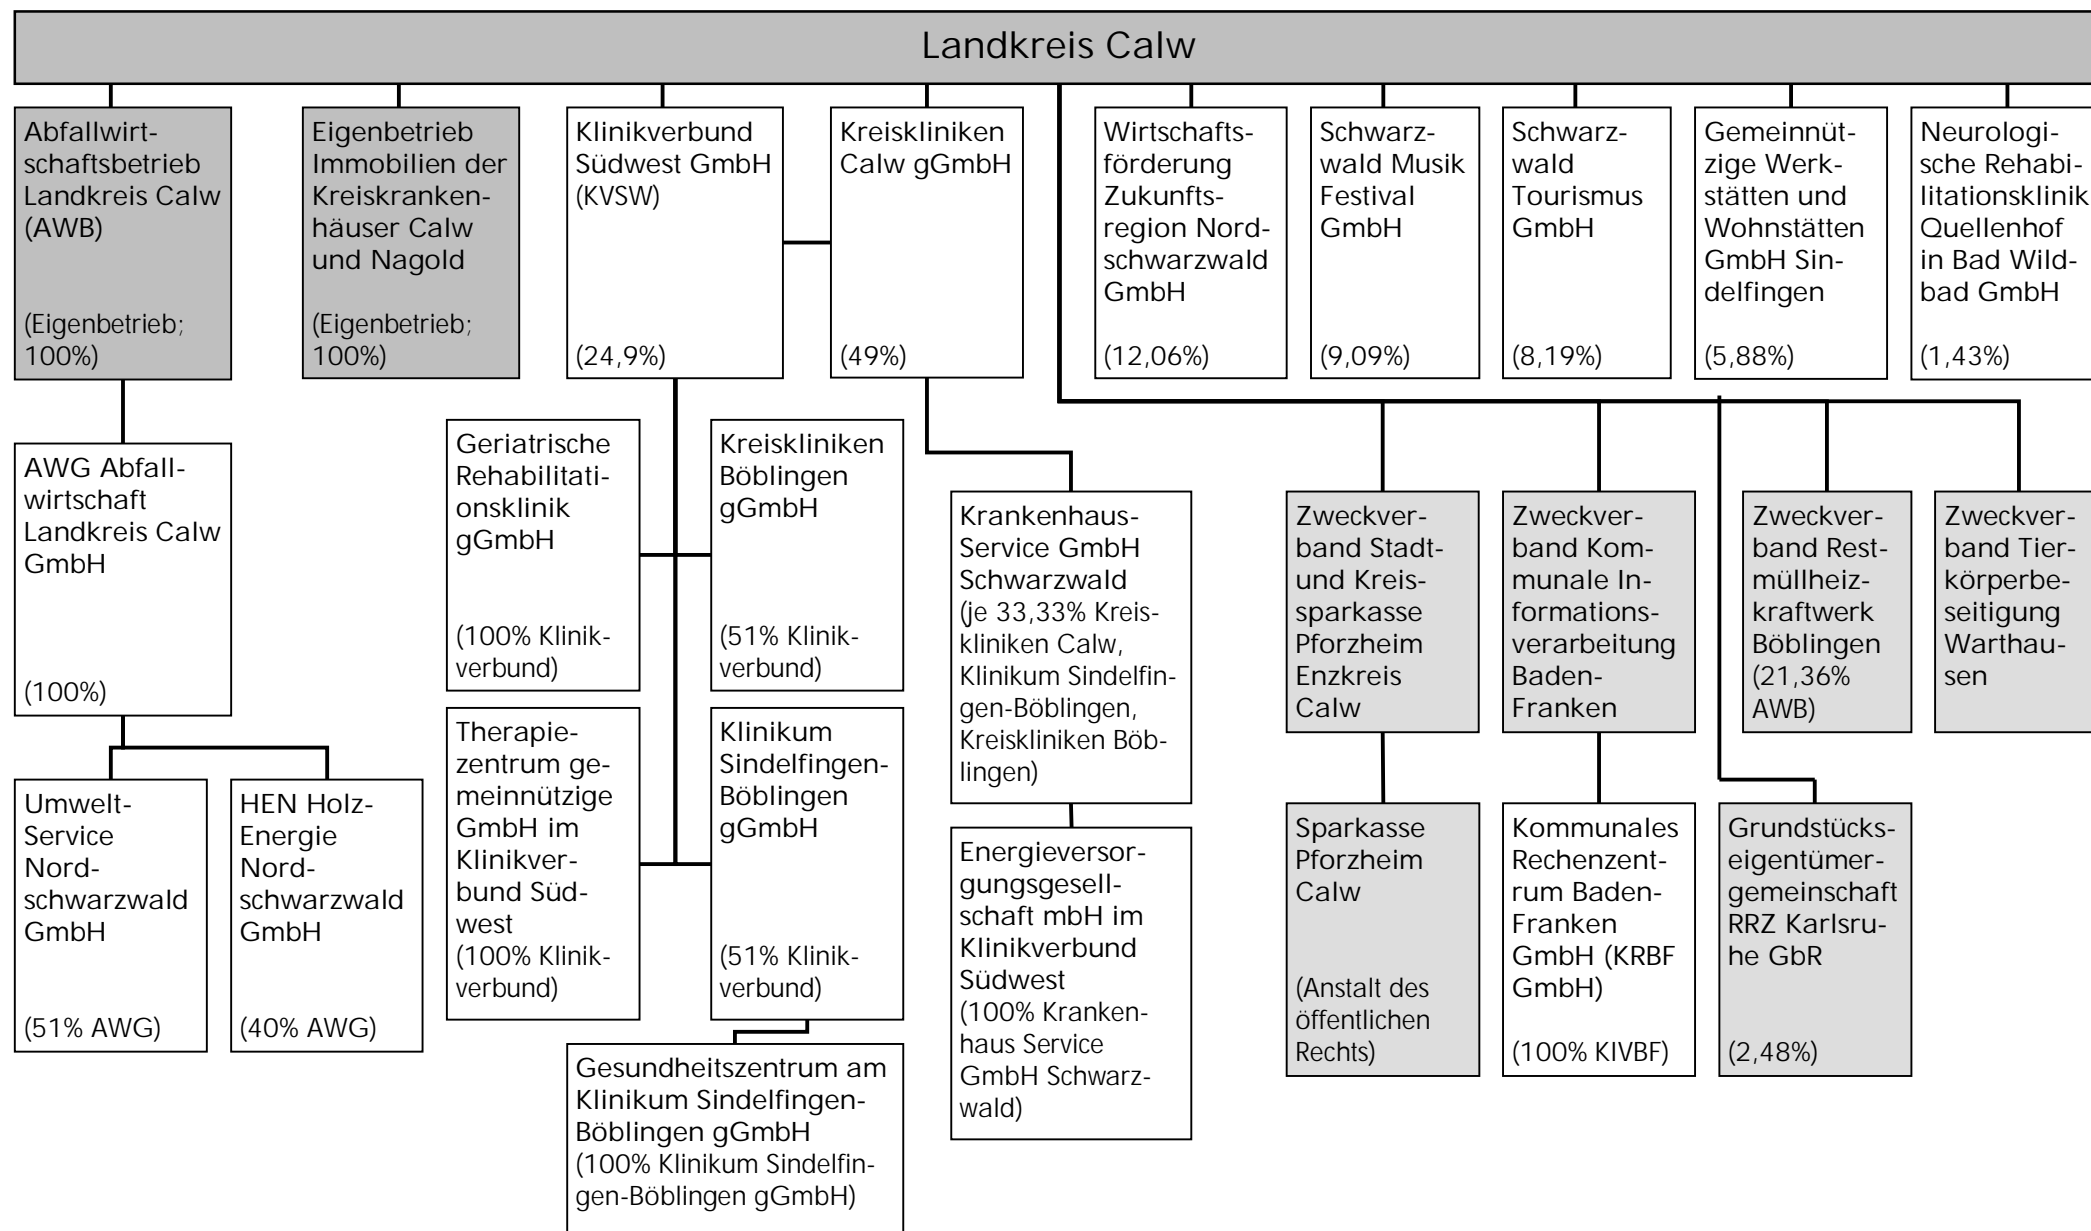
Landkreis Calw

Abfallwirtschaftsbetrieb Landkreis Calw (AWB)

(Eigenbetrieb; 100%)

Eigenbetrieb Immobilien der Kreiskrankenhäuser Calw und Nagold

(Eigenbetrieb; 100%)

Klinikverbund Südwest GmbH (KVSW)

(24,9%)

Kreiskliniken Calw gGmbH

(49%)

Wirtschaftsförderung Zukunftsregion Nordschwarzwald GmbH

(12,06%)

Schwarzwald Musik Festival GmbH

(9,09%)

Schwarzwald Tourismus GmbH

(8,19%)

Gemeinnützige Werkstätten und Wohnstätten GmbH Sindelfingen

(5,88%)

Neurologische Rehabilitationsklinik Quellenhof in Bad Wildbad GmbH

(1,43%)

AWG Abfallwirtschaft Landkreis Calw GmbH

(100%)

Geriatrische Rehabilitationsklinik gGmbH

(100% Klinikverbund)

Kreiskliniken Böblingen gGmbH

(51% Klinikverbund)

Krankenhaus-Service GmbH Schwarzwald (je 33,33% Kreiskliniken Calw, Klinikum Sindelfingen-Böblingen, Kreiskliniken Böblingen)

Zweckverband Stadt- und Kreissparkasse Pforzheim Enzkreis Calw

Zweckverband Kommunale Informationsverarbeitung Baden-Franken

Zweckverband Restmüllheizkraftwerk Böblingen (21,36% AWB)

Zweckverband Tierkörperbeseitigung Warthausen

Umwelt-Service Nordschwarzwald GmbH

(51% AWG)

HEN Holz-Energie Nordschwarzwald GmbH

(40% AWG)

Therapiezentrum gemeinnützige GmbH im Klinikverbund Südwest (100% Klinikverbund)

Klinikum Sindelfingen-Böblingen gGmbH

(51% Klinikverbund)

Energieversorgungsgesellschaft mbH im Klinikverbund Südwest (100% Krankenhaus Service GmbH Schwarzwald)

Sparkasse Pforzheim Calw

(Anstalt des öffentlichen Rechts)

Kommunales Rechenzentrum Baden-Franken GmbH (KRBF GmbH)

(100% KIVBF)

Grundstückseigentümergemeinschaft RRZ Karlsruhe GbR

(2,48%)

Gesundheitszentrum am Klinikum Sindelfingen-Böblingen gGmbH (100% Klinikum Sindelfingen-Böblingen gGmbH)